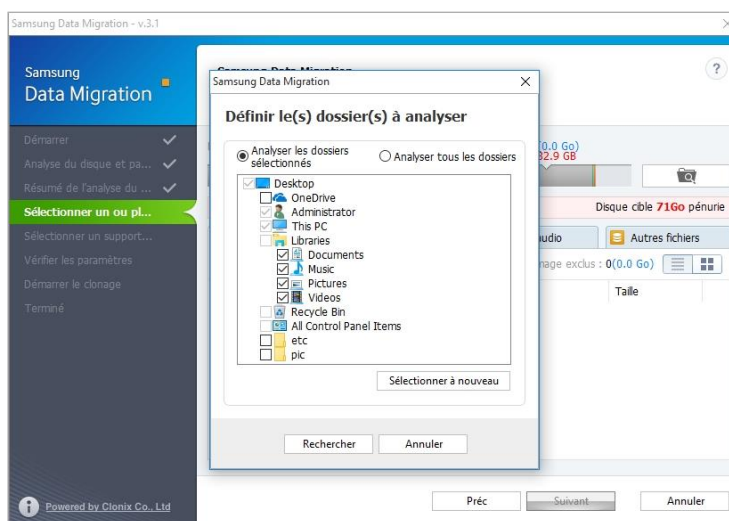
Samsung Data Migration - v.3.1

Samsung
Data Migration

Démarrer
Analyse du disque et pa...
Résumé de l'analyse du ...
Sélectionner un ou pl...
Sélectionner un support...
Vérifier les paramètres
Démarrer le clonage
Terminé

Powered by Clonix Co., Ltd

Samsung Data Migration

Définir le(s) dossier(s) à analyser

Analyser les dossiers sélectionnés
Analyser tous les dossiers

Desktop
OneDrive
Administrator
This PC
Libraries
Documents
Music
Pictures
Videos
Recycle Bin
All Control Panel Items
etc
pic

Sélectionner à nouveau

Rechercher
Annuler

?
(0.0 Go)
32.9 GB
Disque cible 71Go pénurie
udio
Autres fichiers
age exclus : 0(0.0 Go)
Taille

Préc
Suivant
Annuler